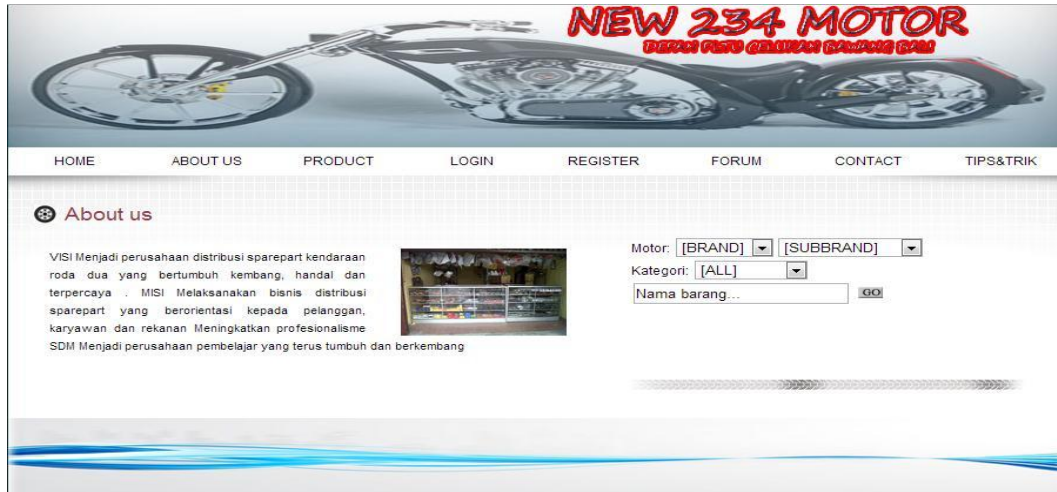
NEW 234 MOTOR

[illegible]

HOME ABOUT US PRODUCT LOGIN REGISTER FORUM CONTACT TIPS&TRIK

About us

VISI Menjadi perusahaan distribusi sparepart kendaraan roda dua yang bertumbuh kembang, handal dan terpercaya . MISI Melaksanakan bisnis distribusi sparepart yang berorientasi kepada pelanggan, karyawan dan rekanan Meningkatkan profesionalisme SDM Menjadi perusahaan pembelajar yang terus tumbuh dan berkembang

Motor: [BRAND] [SUBBRAND]
Kategori: [ALL]
Nama barang...
GO